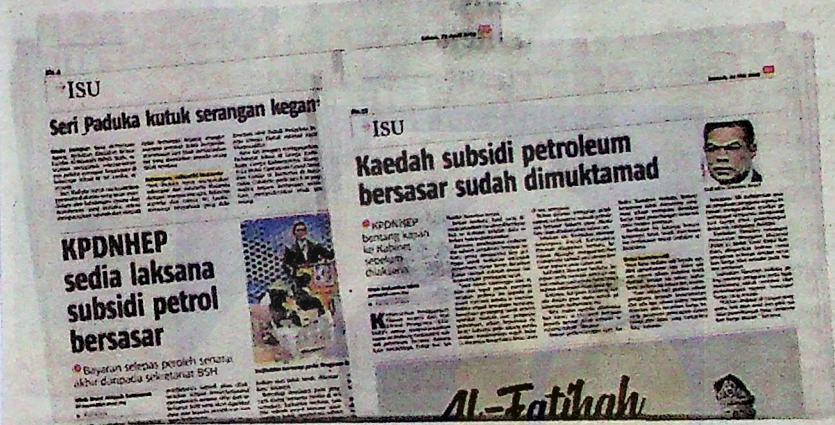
ISU

Seri Paduka kutuk serangan kegan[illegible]

KPDNHEP sedia laksana subsidi petrol bersasar

Bayaran selepas peroleh senarai akhir daripada sekretariat BSH

ISU

Kaedah subsidi petroleum bersasar sudah dimuktamad

KPDNHEP bentang kaedah ke Kabinet sebelum dilaksana

Al-Fatihah